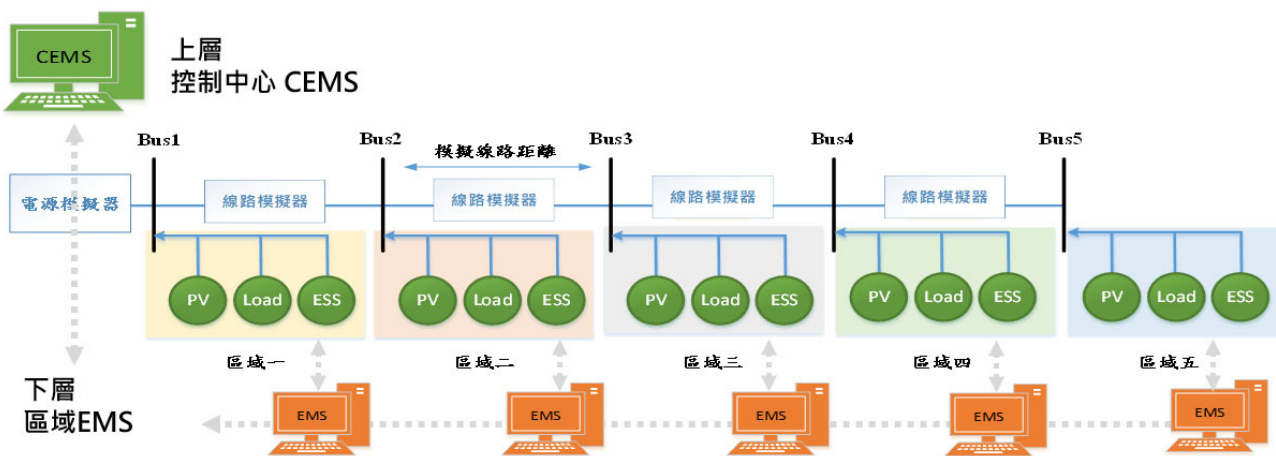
CEMS

上層
控制中心 CEMS

Bus1 Bus2 模擬線路距離 Bus3 Bus4 Bus5

電源模擬器

線路模擬器 線路模擬器 線路模擬器 線路模擬器

PV Load ESS
PV Load ESS
PV Load ESS
PV Load ESS
PV Load ESS

區域一 區域二 區域三 區域四 區域五

下層
區域EMS

EMS EMS EMS EMS EMS